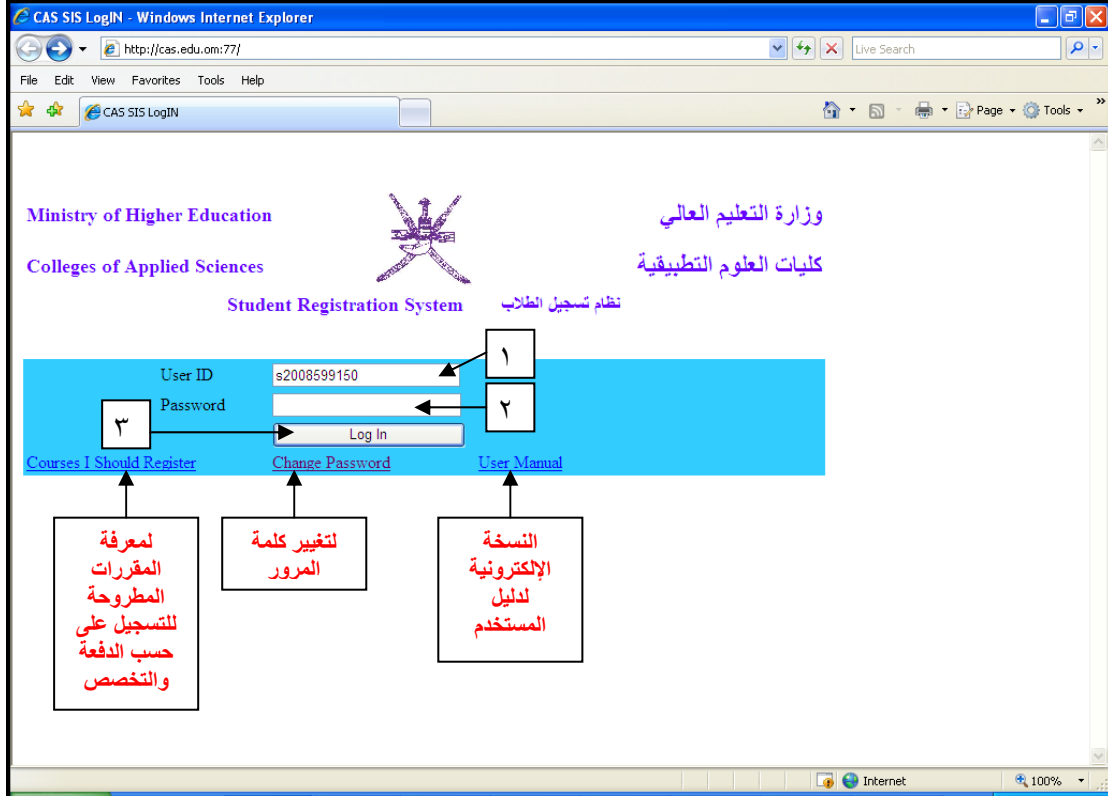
CAS SIS LogIN - Windows Internet Explorer

http://cas.edu.om:77/

Live Search

File Edit View Favorites Tools Help

CAS SIS LogIN

Page Tools

Ministry of Higher Education

وزارة التعليم العالي

Colleges of Applied Sciences

كليات العلوم التطبيقية

Student Registration System

نظام تسجيل الطلاب

User ID s2008599150

١

Password

٢

٣

Log In

Courses I Should Register

Change Password

User Manual

لمعرفة المقررات المطروحة للتسجيل على حسب الدفعة والتخصص

لتغيير كلمة المرور

النسخة الإلكترونية لدليل المستخدم

Internet

100%